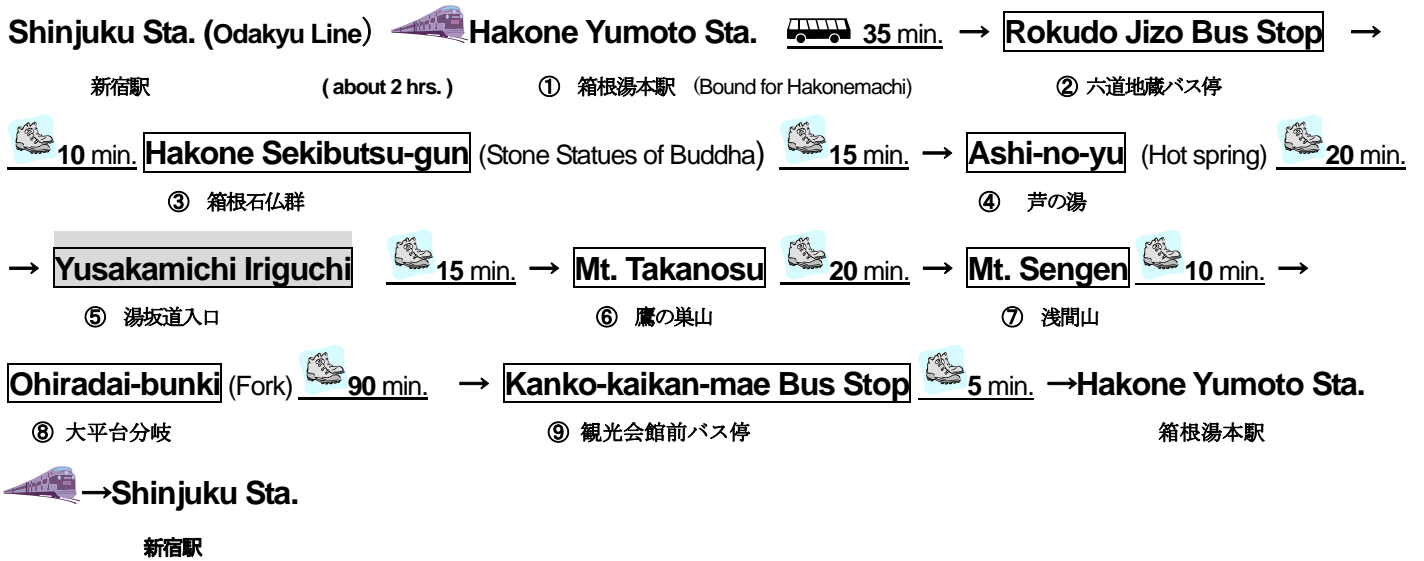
Shinjuku Sta. (Odakyu Line) Hakone Yumoto Sta. 35 min. → Rokudo Jizo Bus Stop →

新宿駅 ( about 2 hrs. ) ① 箱根湯本駅 (Bound for Hakonemachi) ② 六道地蔵バス停

10 min. Hakone Sekibutsu-gun (Stone Statues of Buddha) 15 min. → Ashi-no-yu (Hot spring) 20 min.

③ 箱根石仏群 ④ 芦の湯

→ Yusakamichi Iriguchi 15 min. → Mt. Takanosu 20 min. → Mt. Sengen 10 min. →

⑤ 湯坂道入口 ⑥ 鷹の巣山 ⑦ 浅間山

Ohiradai-bunki (Fork) 90 min. → Kanko-kaikan-mae Bus Stop 5 min. →Hakone Yumoto Sta.

⑧ 大平台分岐 ⑨ 観光会館前バス停 箱根湯本駅

→Shinjuku Sta.

新宿駅